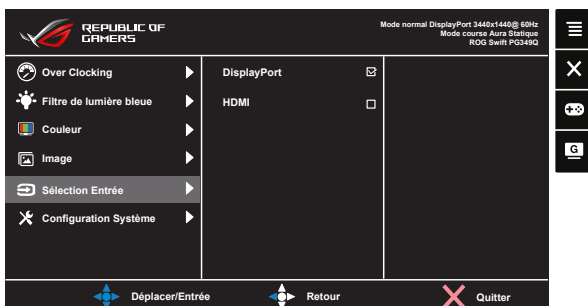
REPUBLIC OF GAMERS

Mode normal DisplayPort 3440x1440@ 60Hz
Mode course Aura Statique
ROG Swift PG349Q

Over Clocking
Filtre de lumière bleue
Couleur
Image
Sélection Entrée
Configuration Système

DisplayPort
HDMI

G

Déplacer/Entrée
Retour
Quitter